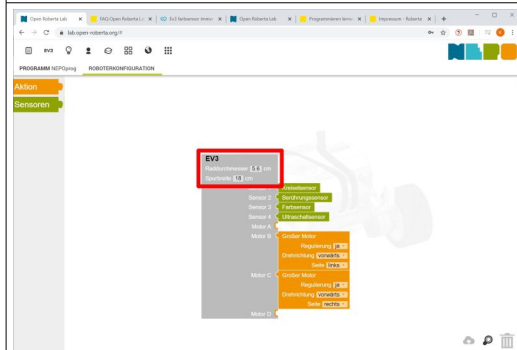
Open Roberta Lab × FAQ Open Roberta Lab × EV3 farbsensor lernen × Open Roberta Lab × Programmieren lernen × Impressum - Roberta ×

lab.open-roberta.org/#

EV3

PROGRAMM NEPOprog ROBOTERKONFIGURATION

Aktion

Sensoren

EV3
Raddurchmesser 5.6 cm
Spurbreite 18 cm

Sensor 1 Gyrosensor
Sensor 2 Berührungssensor
Sensor 3 Farbsensor
Sensor 4 Ultraschallsensor
Motor A
Motor B Großer Motor
Regulierung ja
Drehrichtung vorwärts
Seite links
Motor C Großer Motor
Regulierung ja
Drehrichtung vorwärts
Seite rechts
Motor D